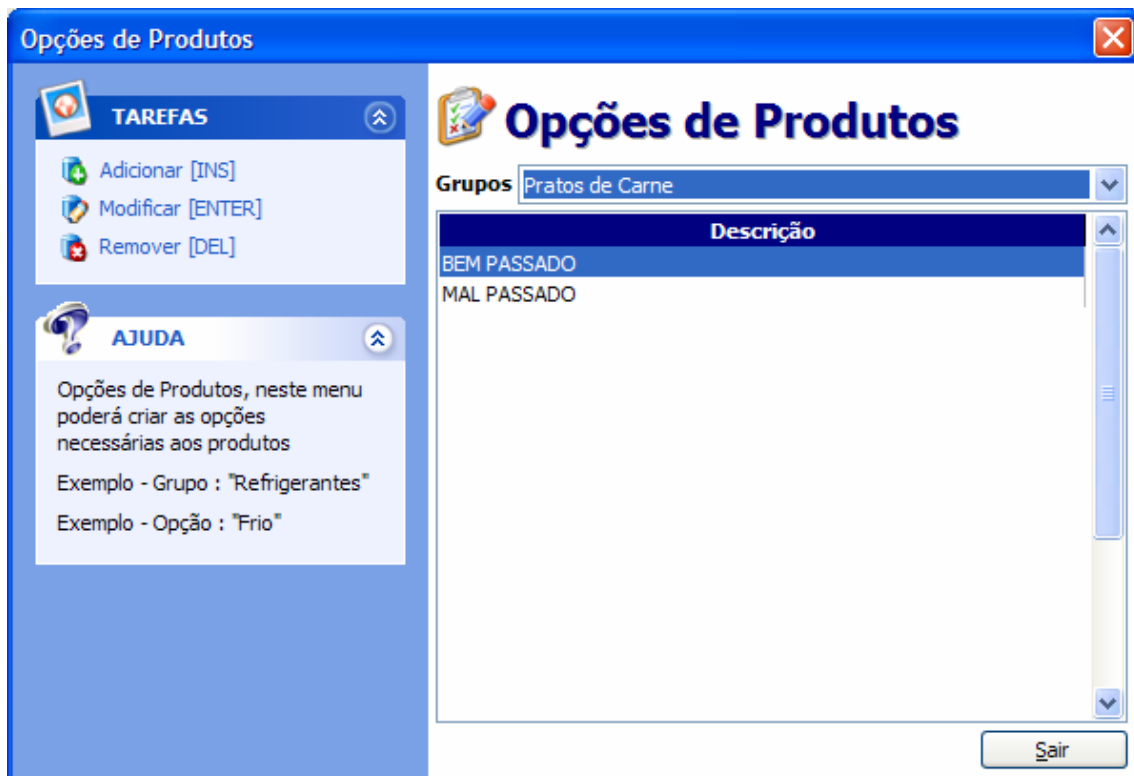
Opções de Produtos

TAREFAS

Adicionar [INS]
Modificar [ENTER]
Remover [DEL]

AJUDA

Opções de Produtos, neste menu poderá criar as opções necessárias aos produtos

Exemplo - Grupo : "Refrigerantes"

Exemplo - Opção : "Frio"

Opções de Produtos

Grupos Pratos de Carne

| Descrição |
|---|
| BEM PASSADO |
| MAL PASSADO |

Sair